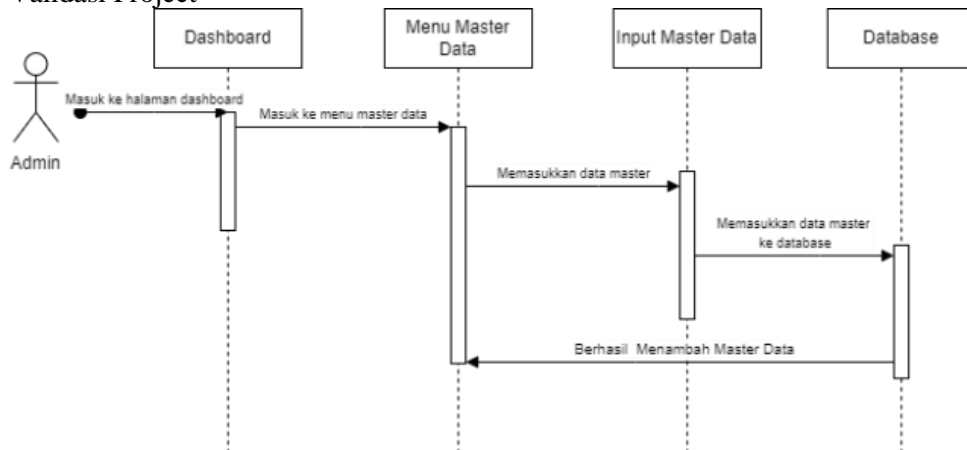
Validasi Project

Dashboard

Menu Master Data

Input Master Data

Database

Admin

Masuk ke halaman dashboard

Masuk ke menu master data

Memasukkan data master

Memasukkan data master ke database

Berhasil Menambah Master Data